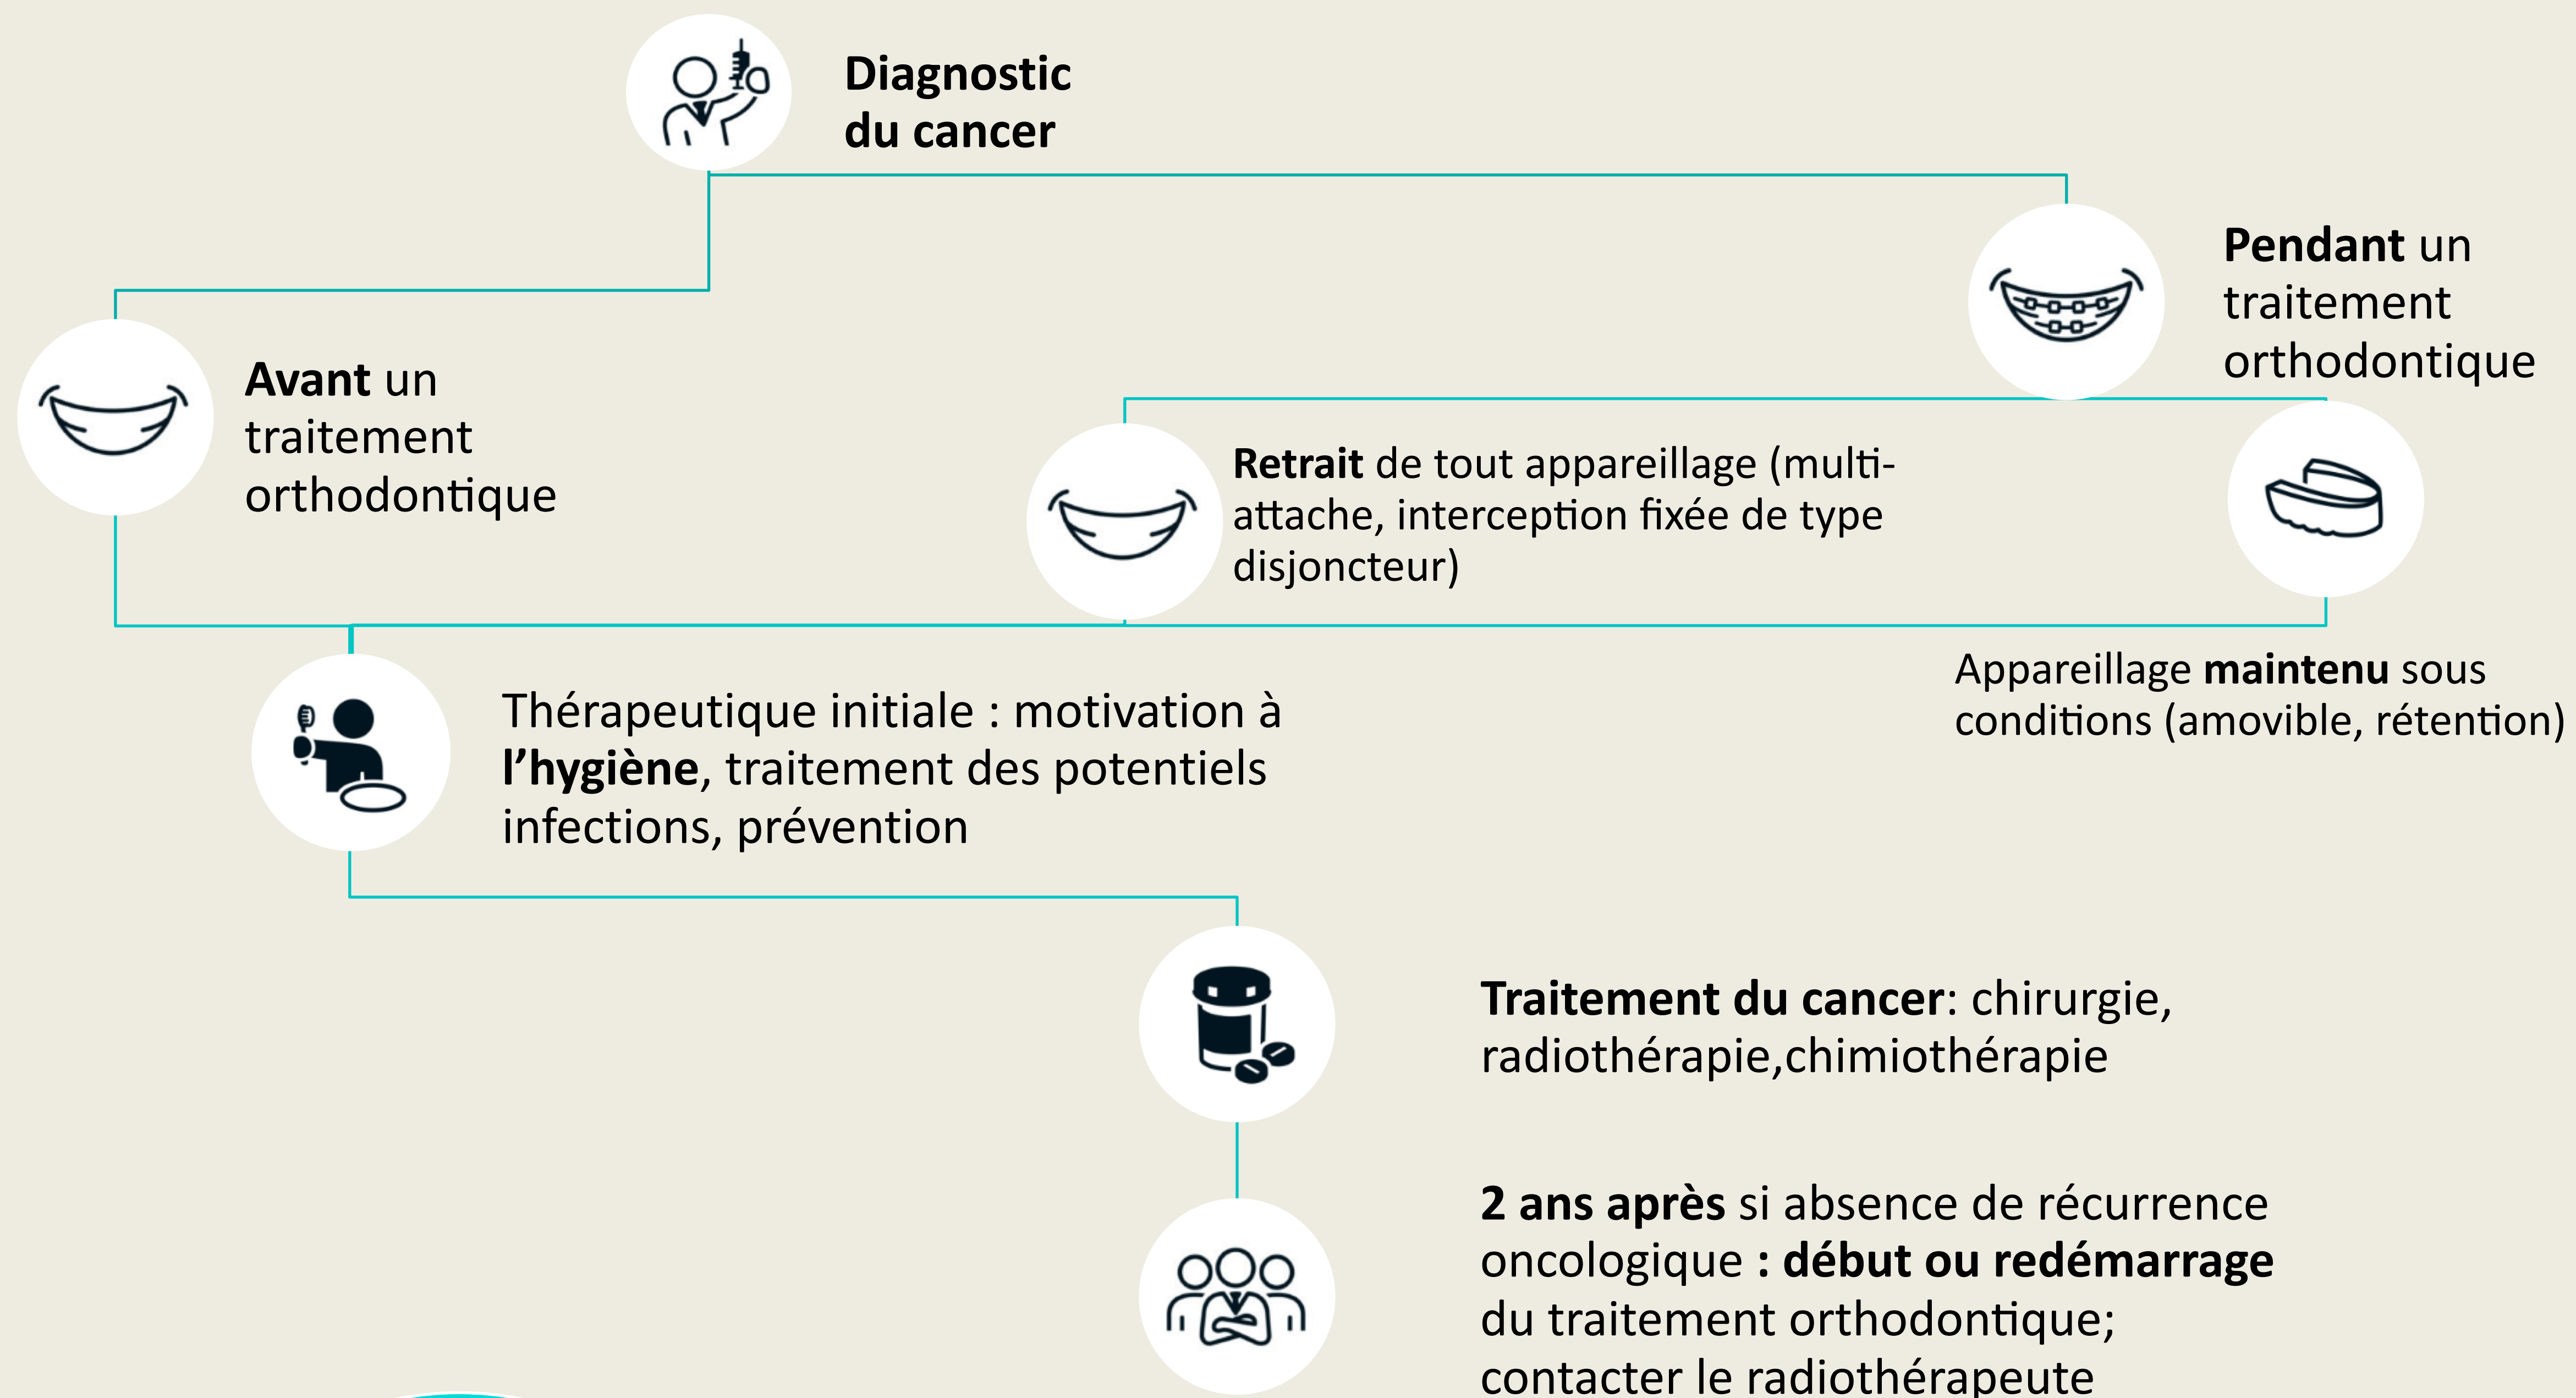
**Diagnostic du cancer**

**Pendant** un traitement orthodontique

**Avant** un traitement orthodontique

**Retrait** de tout appareillage (multi-attache, interception fixée de type disjoncteur)

Appareillage **maintenu** sous conditions (amovible, rétention)

Thérapeutique initiale : motivation à **l'hygiène**, traitement des potentiels infections, prévention

**Traitement du cancer**: chirurgie, radiothérapie,chimiothérapie

**2 ans après** si absence de récurrence oncologique **: début ou redémarrage** du traitement orthodontique; contacter le radiothérapeute